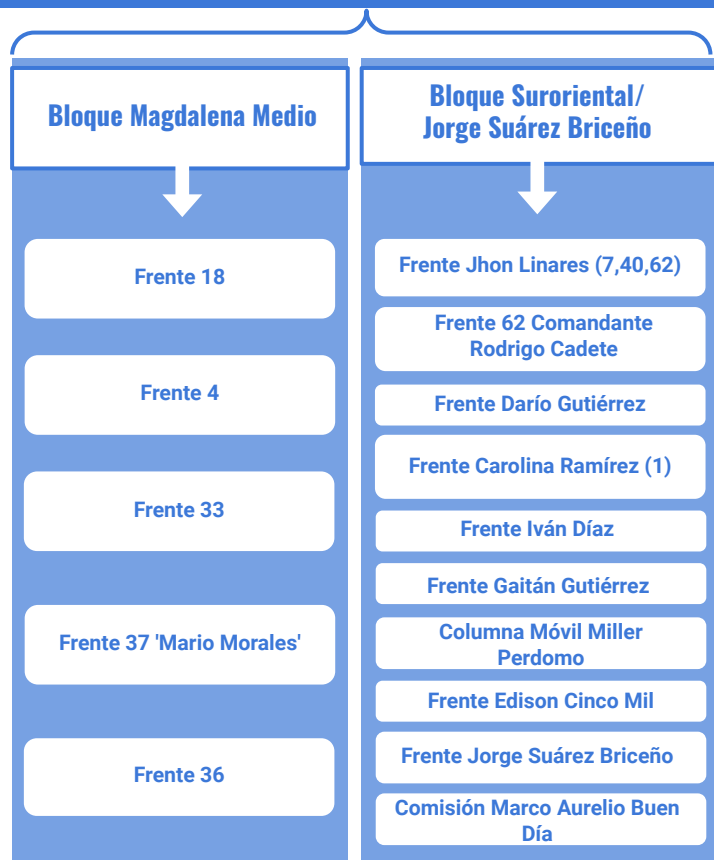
Bloque Magdalena Medio

Frente 18

Frente 4

Frente 33

Frente 37 'Mario Morales'

Frente 36

Bloque Suroriental/ Jorge Suárez Briceño

Frente Jhon Linares (7,40,62)

Frente 62 Comandante Rodrigo Cadete

Frente Darío Gutiérrez

Frente Carolina Ramírez (1)

Frente Iván Díaz

Frente Gaitán Gutiérrez

Columna Móvil Miller Perdomo

Frente Edison Cinco Mil

Frente Jorge Suárez Briceño

Comisión Marco Aurelio Buen Día